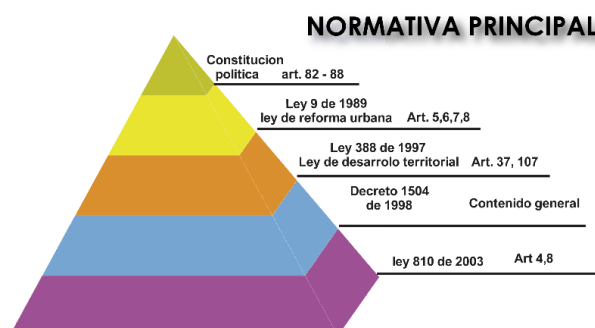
NORMATIVA PRINCIPAL

Constitucion politica art. 82 - 88

Ley 9 de 1989 ley de reforma urbana Art. 5,6,7,8

Ley 388 de 1997 Ley de desarrolo territorial Art. 37, 107

Decreto 1504 de 1998 Contenido general

ley 810 de 2003 Art 4,8